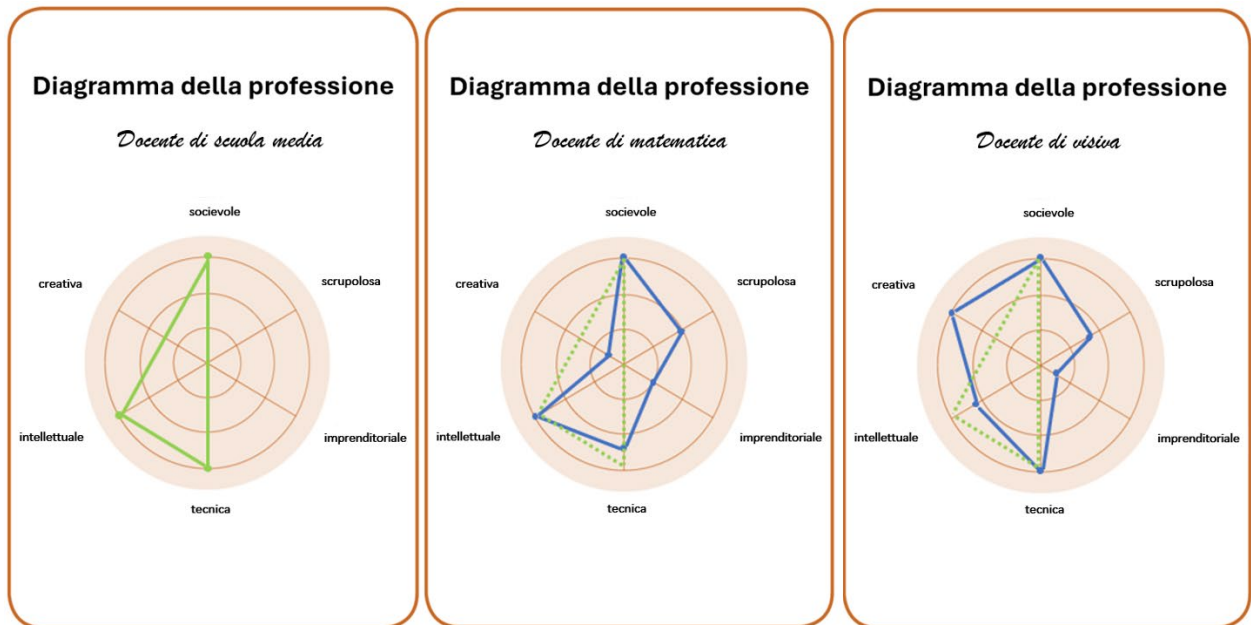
Diagramma della professione

Docente di scuola media

socievole

scrupolosa

imprenditoriale

tecnica

intellettuale

creativa

Diagramma della professione

Docente di matematica

socievole

scrupolosa

imprenditoriale

tecnica

intellettuale

creativa

Diagramma della professione

Docente di visiva

socievole

scrupolosa

imprenditoriale

tecnica

intellettuale

creativa